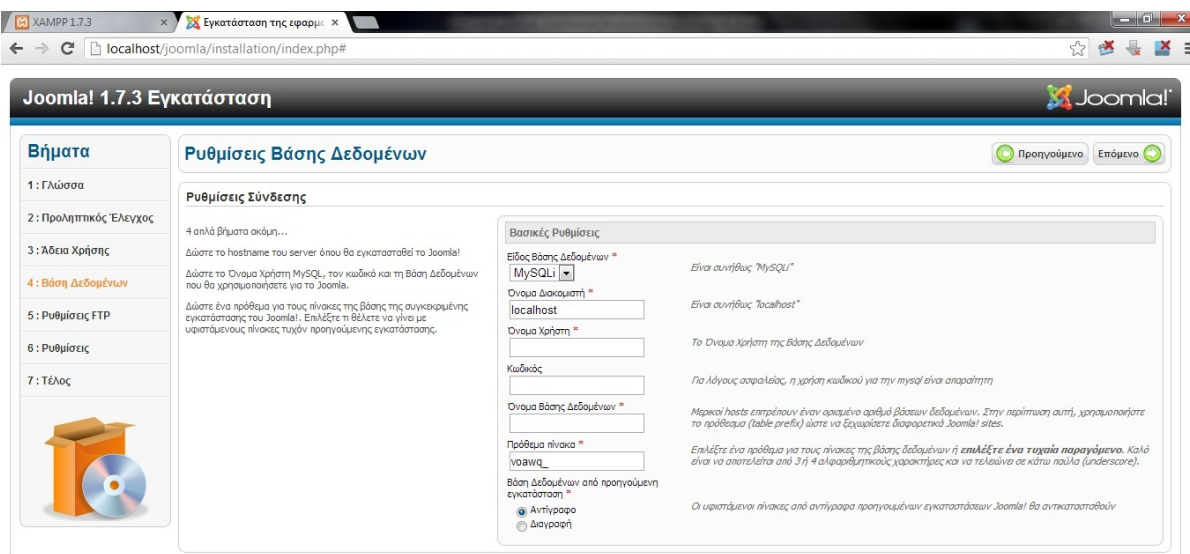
XAMPP 1.7.3 ×
Εγκατάσταση της εφαρμο ×
localhost/joomla/installation/index.php#

Joomla! 1.7.3 Εγκατάσταση
Joomla!

Βήματα
1 : Γλώσσα
2 : Προληπτικός Έλεγχος
3 : Άδεια Χρήσης
4 : Βάση Δεδομένων
5 : Ρυθμίσεις FTP
6 : Ρυθμίσεις
7 : Τέλος

Ρυθμίσεις Βάσης Δεδομένων
Προηγούμενο
Επόμενο

Ρυθμίσεις Σύνδεσης

4 απλά βήματα ακόμη...

Δώστε το hostname του server όπου θα εγκατασταθεί το Joomla!

Δώστε το Όνομα Χρήστη MySQL, τον κωδικό και τη Βάση Δεδομένων που θα χρησιμοποιήσετε για το Joomla.

Δώστε ένα πρόθεμα για τους πίνακες της βάσης της συγκεκριμένης εγκατάστασης του Joomla!. Επιλέξτε τι θέλετε να γίνει με υφιστάμενους πίνακες τυχόν προηγούμενης εγκατάστασης.

Βασικές Ρυθμίσεις

Είδος Βάσης Δεδομένων *
MySQLi
Είναι συνήθως "MySQL"

Όνομα Διακομιστή *
localhost
Είναι συνήθως "localhost"

Όνομα Χρήστη *
Το Όνομα Χρήστη της Βάσης Δεδομένων

Κωδικός
Για λόγους ασφαλείας, η χρήση κωδικού για την mysql είναι απαραίτητη

Όνομα Βάσης Δεδομένων *
Μερικοί hosts επιτρέπουν έναν ορισμένο αριθμό βάσεων δεδομένων. Στην περίπτωση αυτή, χρησιμοποιήστε το πρόθεμα (table prefix) ώστε να ξεχωρίσετε διαφορετικά Joomla! sites.

Πρόθεμα πίνακα *
voawq_
Επιλέξτε ένα πρόθεμα για τους πίνακες της βάσης δεδομένων ή **επιλέξτε ένα τυχαία παραγόμενο.** Καλό είναι να αποτελείται από 3 ή 4 αλφαριθμητικούς χαρακτήρες και να τελειώνει σε κάτω παύλα (underscore).

Βάση Δεδομένων από προηγούμενη εγκατάσταση *
Αντίγραφο
Διαγραφή
Οι υφιστάμενοι πίνακες από αντίγραφα προηγουμένων εγκαταστάσεων Joomla! θα αντικατασταθούν